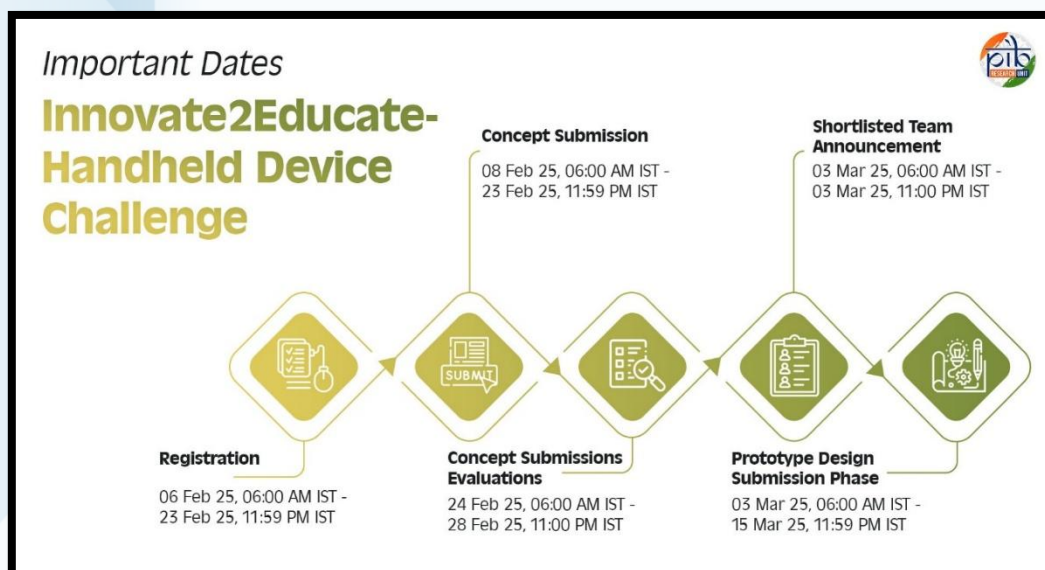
Important Dates

Innovate2Educate-Handheld Device Challenge

pib RESEARCH UNIT

Concept Submission

08 Feb 25, 06:00 AM IST - 23 Feb 25, 11:59 PM IST

Shortlisted Team Announcement

03 Mar 25, 06:00 AM IST - 03 Mar 25, 11:00 PM IST

SUBMIT

Registration

06 Feb 25, 06:00 AM IST - 23 Feb 25, 11:59 PM IST

Concept Submissions Evaluations

24 Feb 25, 06:00 AM IST - 28 Feb 25, 11:00 PM IST

Prototype Design Submission Phase

03 Mar 25, 06:00 AM IST - 15 Mar 25, 11:59 PM IST